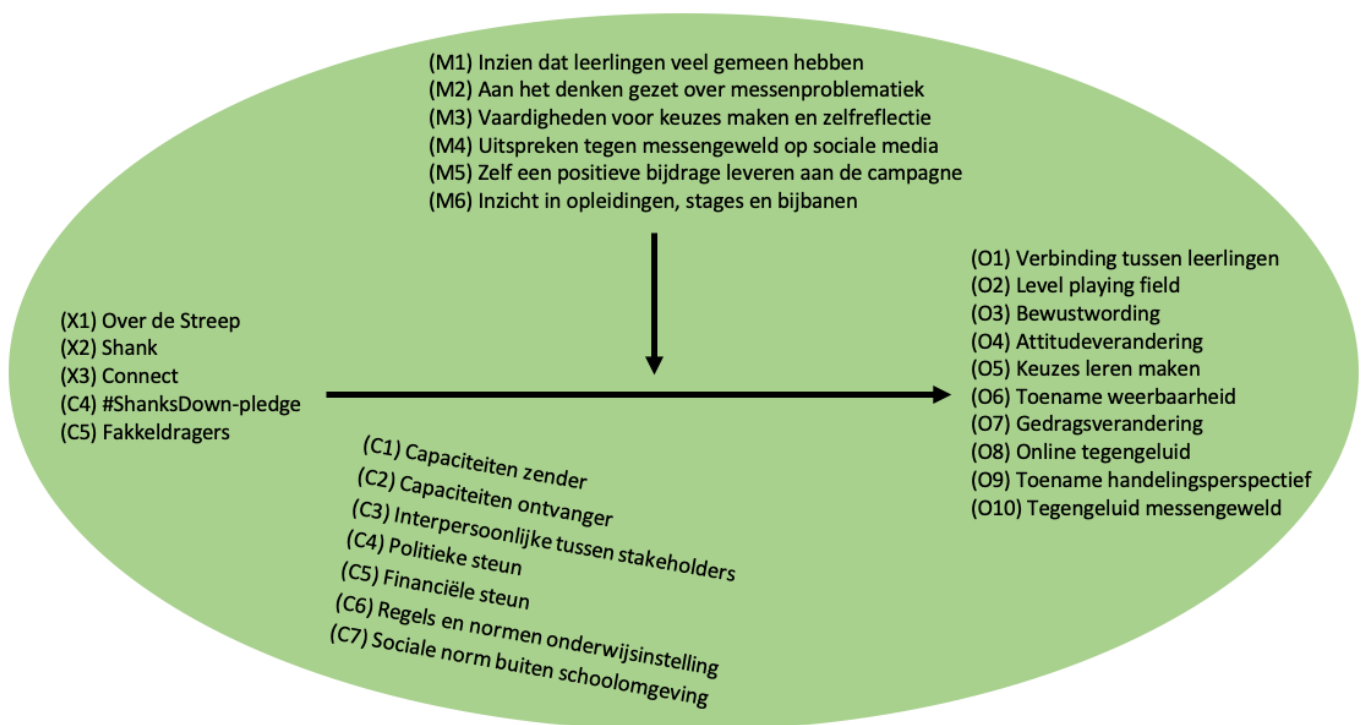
(M1) Inzien dat leerlingen veel gemeen hebben
(M2) Aan het denken gezet over messenproblematiek
(M3) Vaardigheden voor keuzes maken en zelfreflectie
(M4) Uitspreken tegen messengeweld op sociale media
(M5) Zelf een positieve bijdrage leveren aan de campagne
(M6) Inzicht in opleidingen, stages en bijbanen

(X1) Over de Streep
(X2) Shank
(X3) Connect
(C4) #ShanksDown-pledge
(C5) Fakkeldragers

(C1) Capaciteiten zender
(C2) Capaciteiten ontvanger
(C3) Interpersoonlijke tussen stakeholders
(C4) Politieke steun
(C5) Financiële steun
(C6) Regels en normen onderwijsinstelling
(C7) Sociale norm buiten schoolomgeving

(O1) Verbinding tussen leerlingen
(O2) Level playing field
(O3) Bewustwording
(O4) Attitudeverandering
(O5) Keuzes leren maken
(O6) Toename weerbaarheid
(O7) Gedragsverandering
(O8) Online tegengeluid
(O9) Toename handelingsperspectief
(O10) Tegengeluid messengeweld